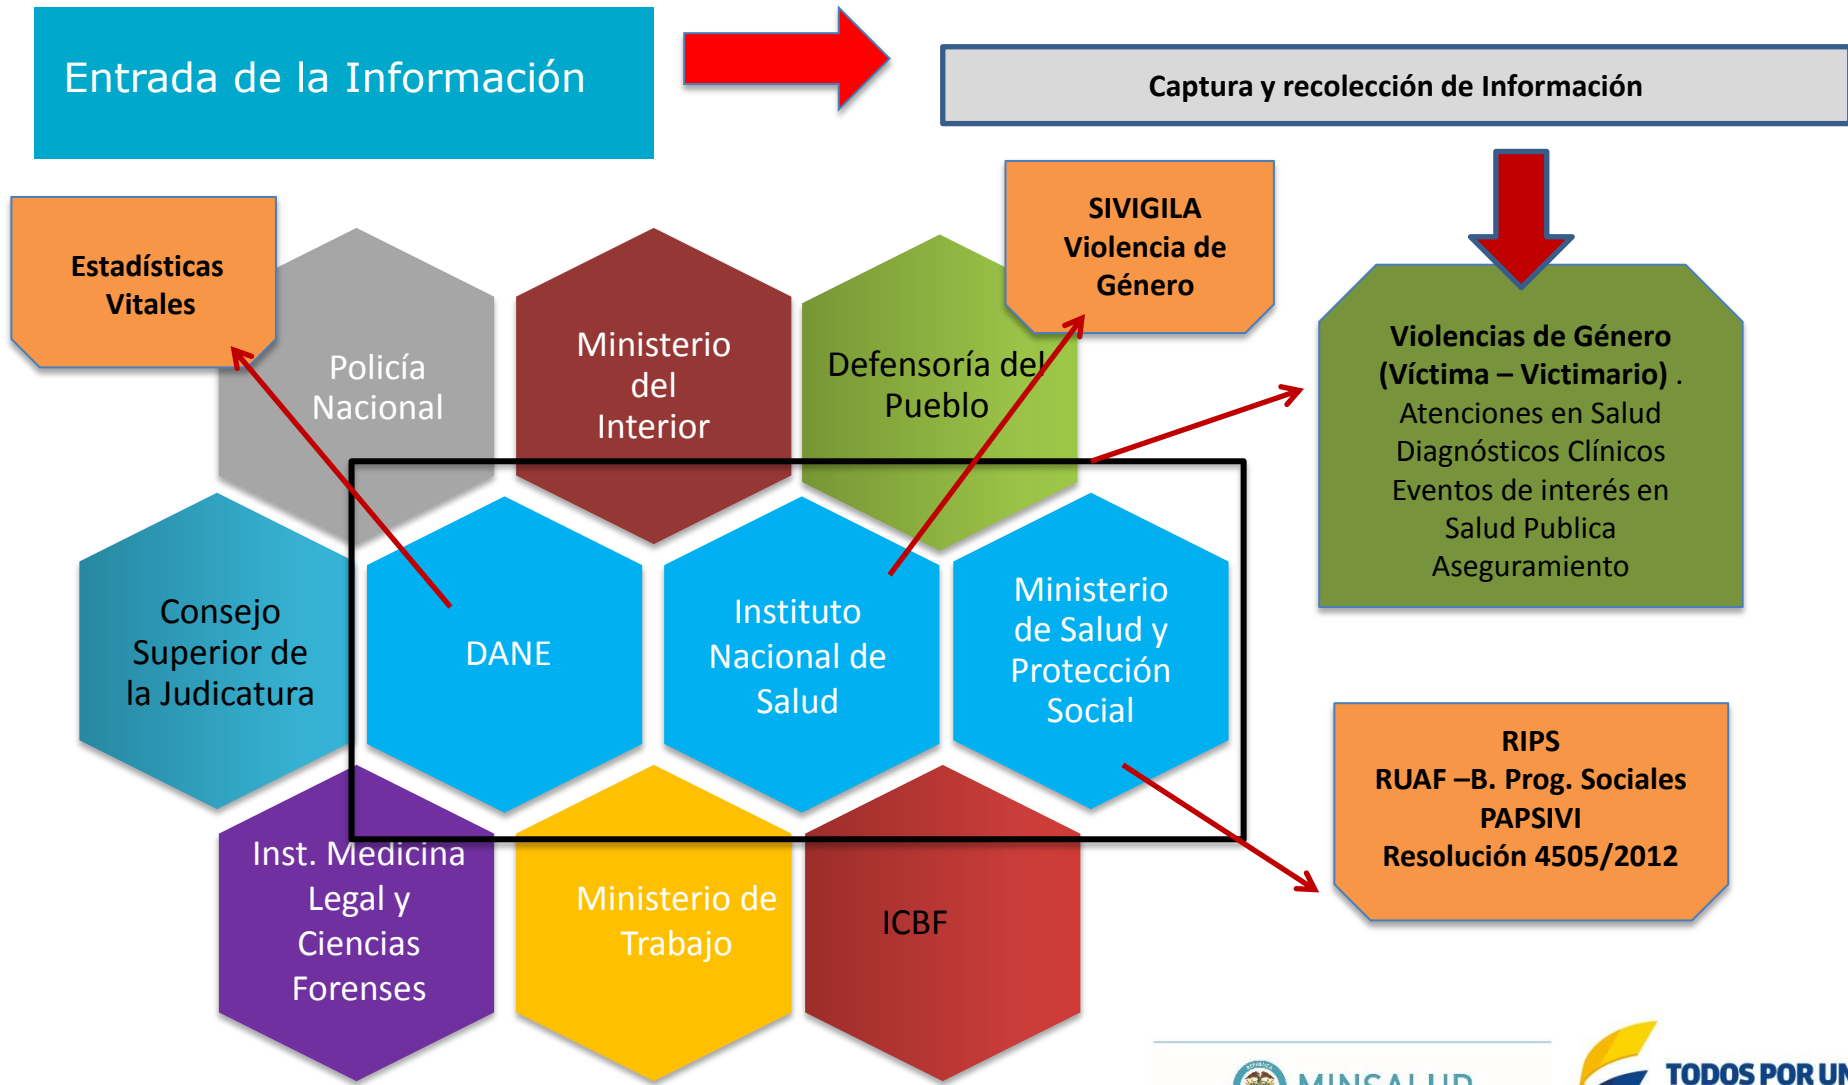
Entrada de la Información

Captura y recolección de Información

Estadísticas Vitales

Policía Nacional

Ministerio del Interior

Defensoría del Pueblo

SIVIGILA Violencia de Género

Violencias de Género (Víctima – Victimario) .
Atenciones en Salud
Diagnósticos Clínicos
Eventos de interés en Salud Publica
Aseguramiento

Consejo Superior de la Judicatura

DANE

Instituto Nacional de Salud

Ministerio de Salud y Protección Social

RIPS
RUAF –B. Prog. Sociales
PAPSIVI
Resolución 4505/2012

Inst. Medicina Legal y Ciencias Forenses

Ministerio de Trabajo

ICBF

MINSALUD

TODOS POR UN